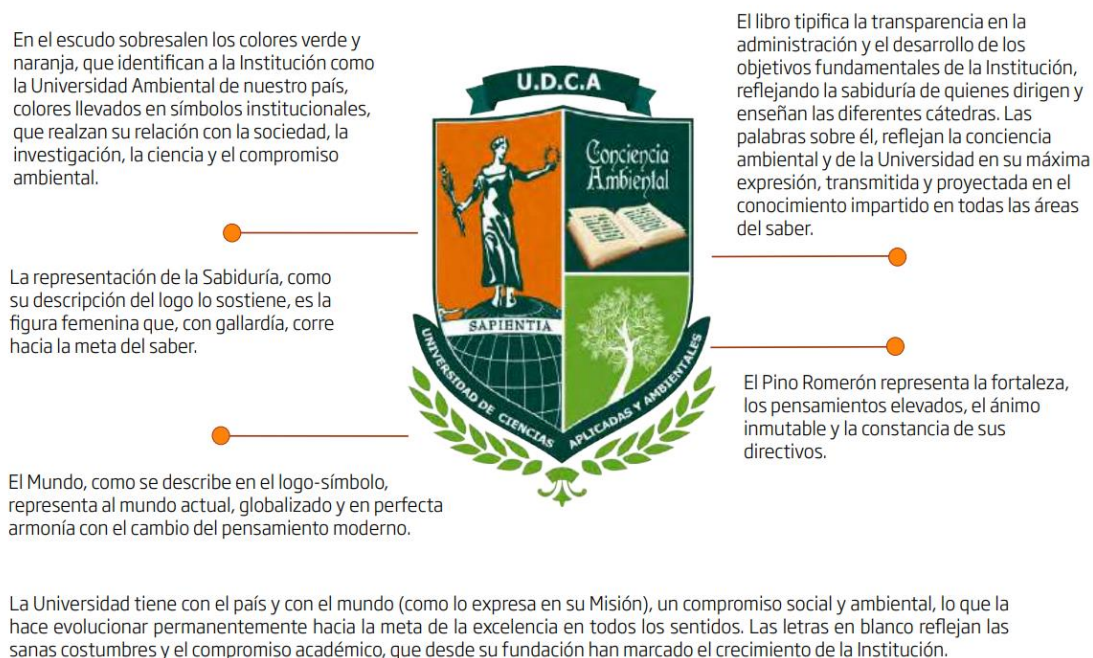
En el escudo sobresalen los colores verde y naranja, que identifican a la Institución como la Universidad Ambiental de nuestro país, colores llevados en símbolos institucionales, que realzan su relación con la sociedad, la investigación, la ciencia y el compromiso ambiental.

El libro tipifica la transparencia en la administración y el desarrollo de los objetivos fundamentales de la Institución, reflejando la sabiduría de quienes dirigen y enseñan las diferentes cátedras. Las palabras sobre él, reflejan la conciencia ambiental y de la Universidad en su máxima expresión, transmitida y proyectada en el conocimiento impartido en todas las áreas del saber.

U.D.C.A

Conciencia Ambiental

SAPIENTIA

UNIVERSIDAD DE CIENCIAS APLICADAS Y AMBIENTALES

La representación de la Sabiduría, como su descripción del logo lo sostiene, es la figura femenina que, con gallardía, corre hacia la meta del saber.

El Pino Romerón representa la fortaleza, los pensamientos elevados, el ánimo inmutable y la constancia de sus directivos.

El Mundo, como se describe en el logo-símbolo, representa al mundo actual, globalizado y en perfecta armonía con el cambio del pensamiento moderno.

La Universidad tiene con el país y con el mundo (como lo expresa en su Misión), un compromiso social y ambiental, lo que la hace evolucionar permanentemente hacia la meta de la excelencia en todos los sentidos. Las letras en blanco reflejan las sanas costumbres y el compromiso académico, que desde su fundación han marcado el crecimiento de la Institución.